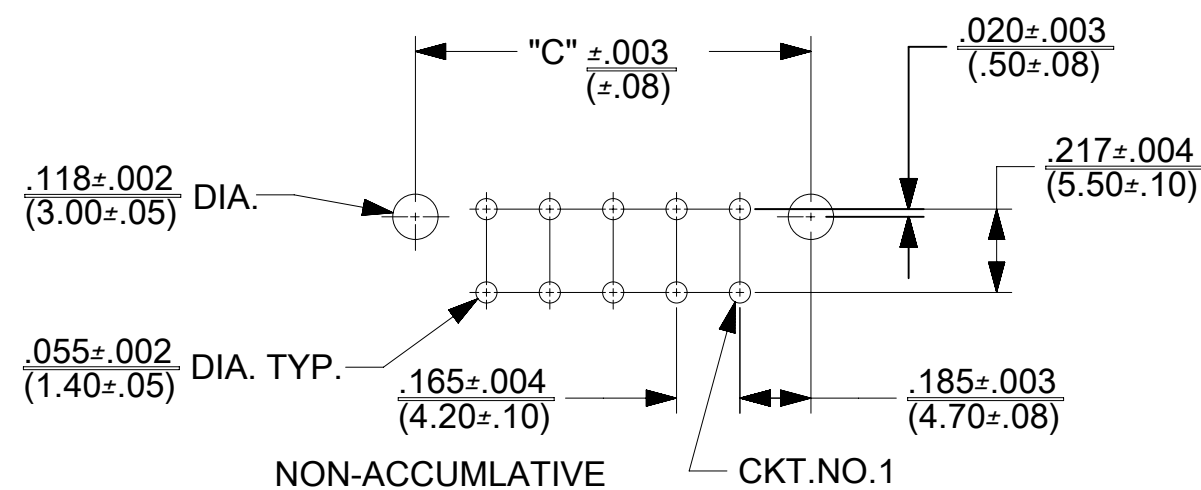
"C" $\frac{\pm.003}{(\pm.08)}$

$\frac{.020\pm.003}{(.50\pm.08)}$

$\frac{.217\pm.004}{(5.50\pm.10)}$

$\frac{.118\pm.002}{(3.00\pm.05)}$ DIA.

$\frac{.055\pm.002}{(1.40\pm.05)}$ DIA. TYP.

$\frac{.165\pm.004}{(4.20\pm.10)}$

$\frac{.185\pm.003}{(4.70\pm.08)}$

NON-ACCUMLATIVE

CKT.NO.1